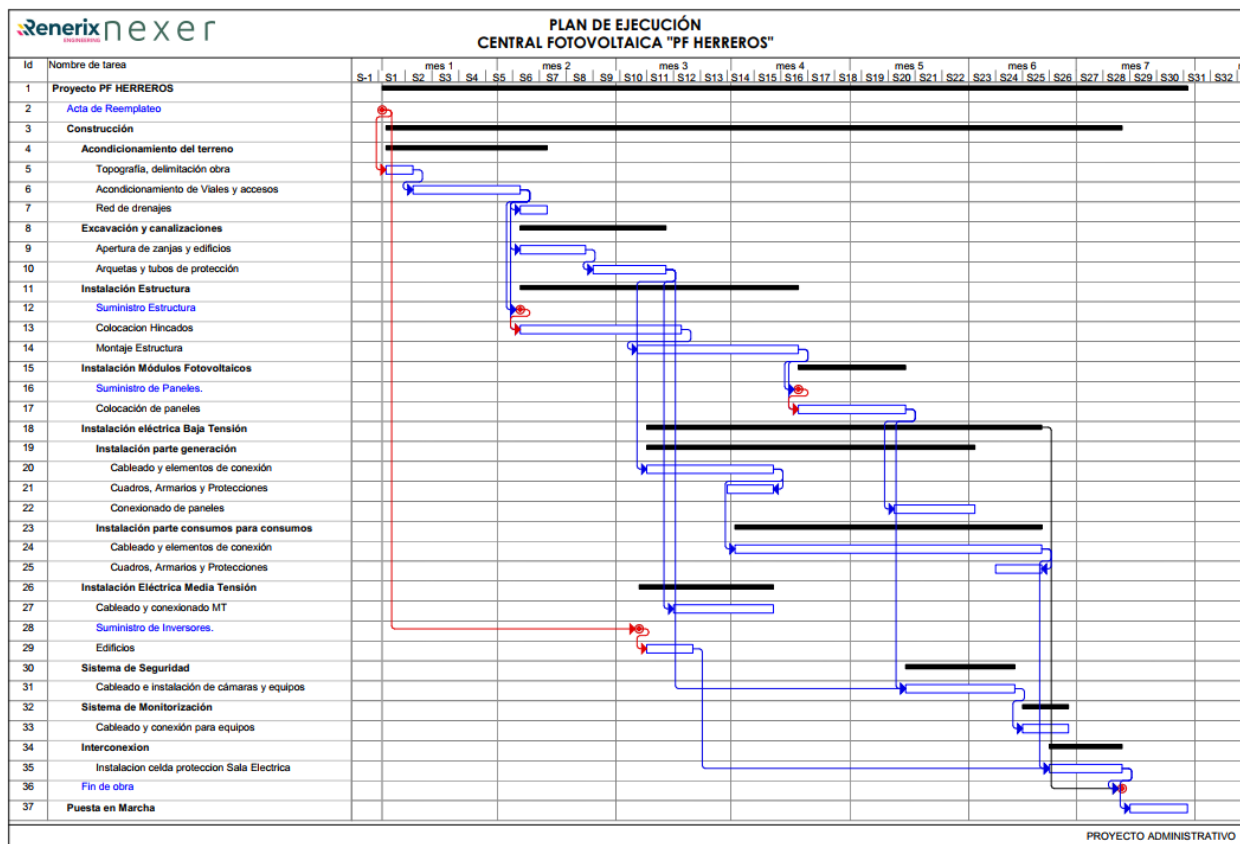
Renerix ENGINEERING nexer

PLAN DE EJECUCIÓN
CENTRAL FOTOVOLTAICA "PF HERREROS"

| Id | Nombre de tarea |
|---|---|
| 1 | Proyecto PF HERREROS |
| 2 | Acta de Reemplateo |
| 3 | Construcción |
| 4 | Acondicionamiento del terreno |
| 5 | Topografía, delimitación obra |
| 6 | Acondicionamiento de Viales y accesos |
| 7 | Red de drenajes |
| 8 | Excavación y canalizaciones |
| 9 | Apertura de zanjas y edificios |
| 10 | Arquetas y tubos de protección |
| 11 | Instalación Estructura |
| 12 | Suministro Estructura |
| 13 | Colocacion Hincados |
| 14 | Montaje Estructura |
| 15 | Instalación Módulos Fotovoltaicos |
| 16 | Suministro de Paneles. |
| 17 | Colocación de paneles |
| 18 | Instalación eléctrica Baja Tensión |
| 19 | Instalación parte generación |
| 20 | Cableado y elementos de conexión |
| 21 | Cuadros, Armarios y Protecciones |
| 22 | Conexionado de paneles |
| 23 | Instalación parte consumos para consumos |
| 24 | Cableado y elementos de conexión |
| 25 | Cuadros, Armarios y Protecciones |
| 26 | Instalación Eléctrica Media Tensión |
| 27 | Cableado y conexionado MT |
| 28 | Suministro de Inversores. |
| 29 | Edificios |
| 30 | Sistema de Seguridad |
| 31 | Cableado e instalación de cámaras y equipos |
| 32 | Sistema de Monitorización |
| 33 | Cableado y conexión para equipos |
| 34 | Interconexion |
| 35 | Instalacion celda proteccion Sala Electrica |
| 36 | Fin de obra |
| 37 | Puesta en Marcha |

mes 1 mes 2 mes 3 mes 4 mes 5 mes 6 mes 7
S-1 S1 S2 S3 S4 S5 S6 S7 S8 S9 S10 S11 S12 S13 S14 S15 S16 S17 S18 S19 S20 S21 S22 S23 S24 S25 S26 S27 S28 S29 S30 S31 S32

PROYECTO ADMINISTRATIVO